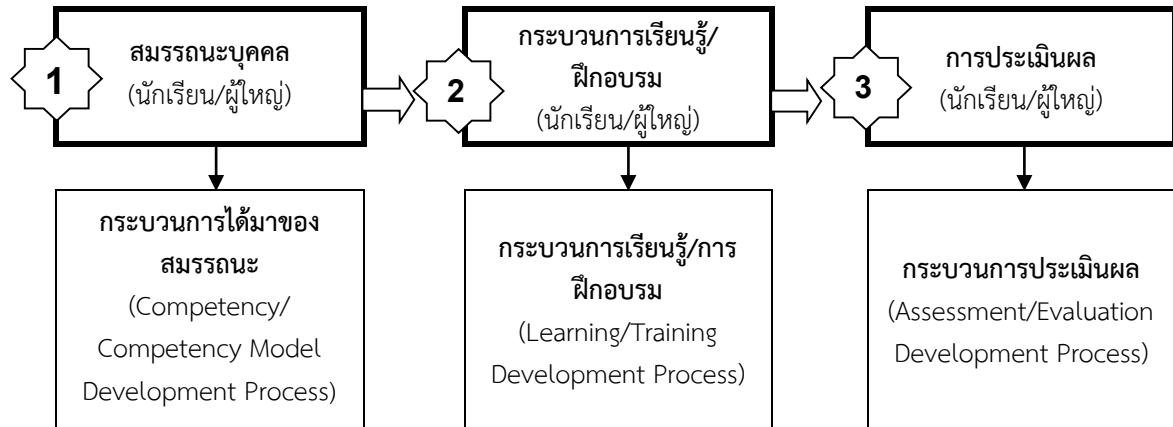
1

สมรรถนะบุคคล
(นักเรียน/ผู้ใหญ่)

2

กระบวนการเรียนรู้/ฝึกอบรม
(นักเรียน/ผู้ใหญ่)

3

การประเมินผล
(นักเรียน/ผู้ใหญ่)

กระบวนการได้มาของสมรรถนะ
(Competency/ Competency Model Development Process)

กระบวนการเรียนรู้/การฝึกอบรม
(Learning/Training Development Process)

กระบวนการประเมินผล
(Assessment/Evaluation Development Process)